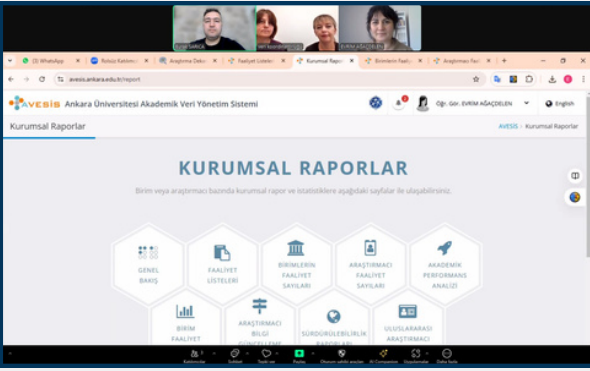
(3) WhatsApp | Robotik Kaldırım | Araştırma Dekanlığı | Faaliyet Listeleri | Kurumsal Raporlar | Birimlerin Faaliyet | Araştırmacı Faaliyet

avesis.ankara.edu.tr/report

AVESIS Ankara Üniversitesi Akademik Veri Yönetim Sistemi

Öğr. Gör. EVRİM AĞAÇDELEN

English

Kurumsal Raporlar

AVESIS › Kurumsal Raporlar

KURUMSAL RAPORLAR

Birim veya araştırmacı bazında kurumsal rapor ve istatistiklere aşağıdaki sayfalar ile ulaşabilirsiniz.

GENEL BAKIŞ

FAALİYET LİSTELERİ

BİRİMLERİN FAALİYET SAYILARI

ARAŞTIRMACI FAALİYET SAYILARI

AKADEMİK PERFORMANS ANALİZİ

BİRİM FAALİYET

ARAŞTIRMACI BİLGİ GÜNCELLEME

SÜRDÜRÜLEBİLİRLİK RAPORLARI

ULUSLARARASI ARAŞTIRMACI

EVRİM AĞAÇDELEN

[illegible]